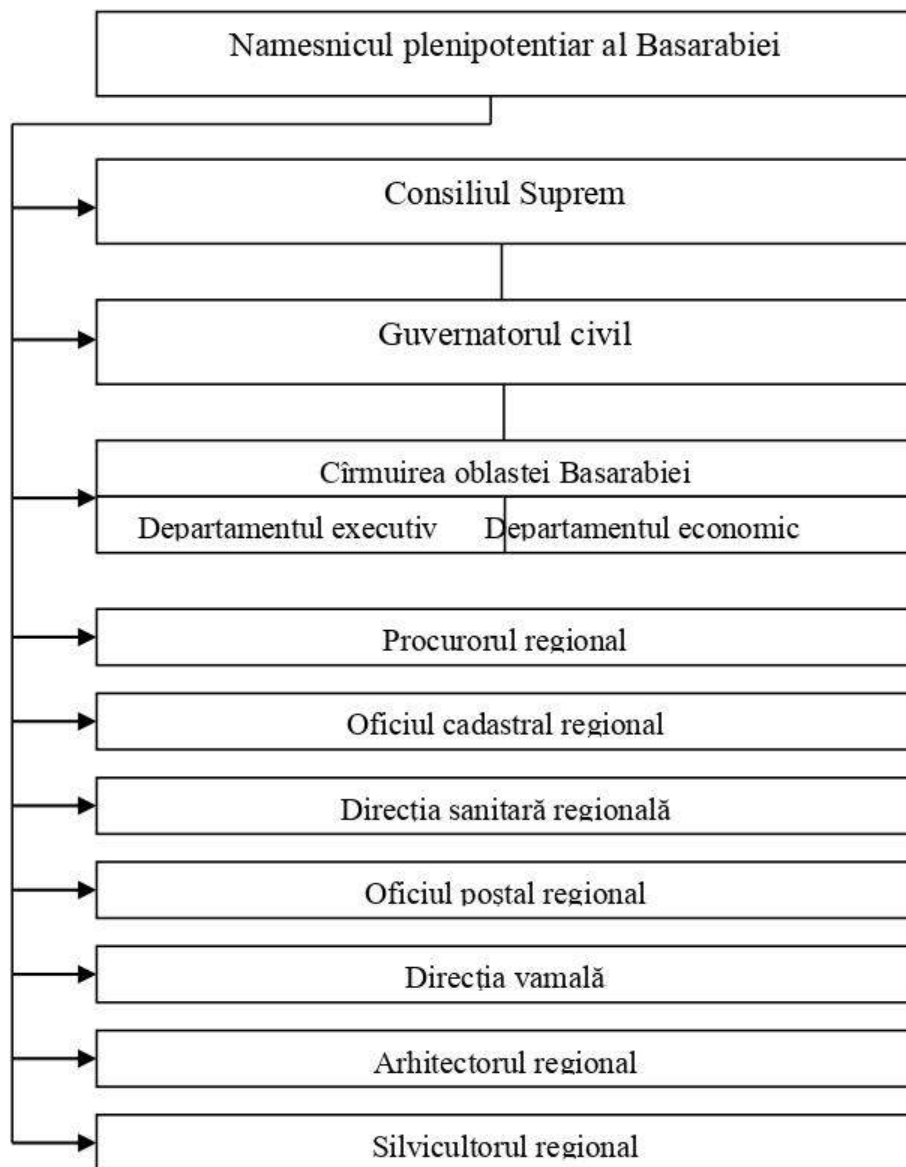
Namesnicul plenipotentiar al Basarabiei

Consiliul Suprem

Guvernatorul civil

Cîrmuirea oblastei Basarabiei

Departamentul executiv

Departamentul economic

Procurorul regional

Oficiul cadastral regional

Direcția sanitară regională

Oficiul poștal regional

Direcția vamală

Arhitectorul regional

Silvicultorul regional